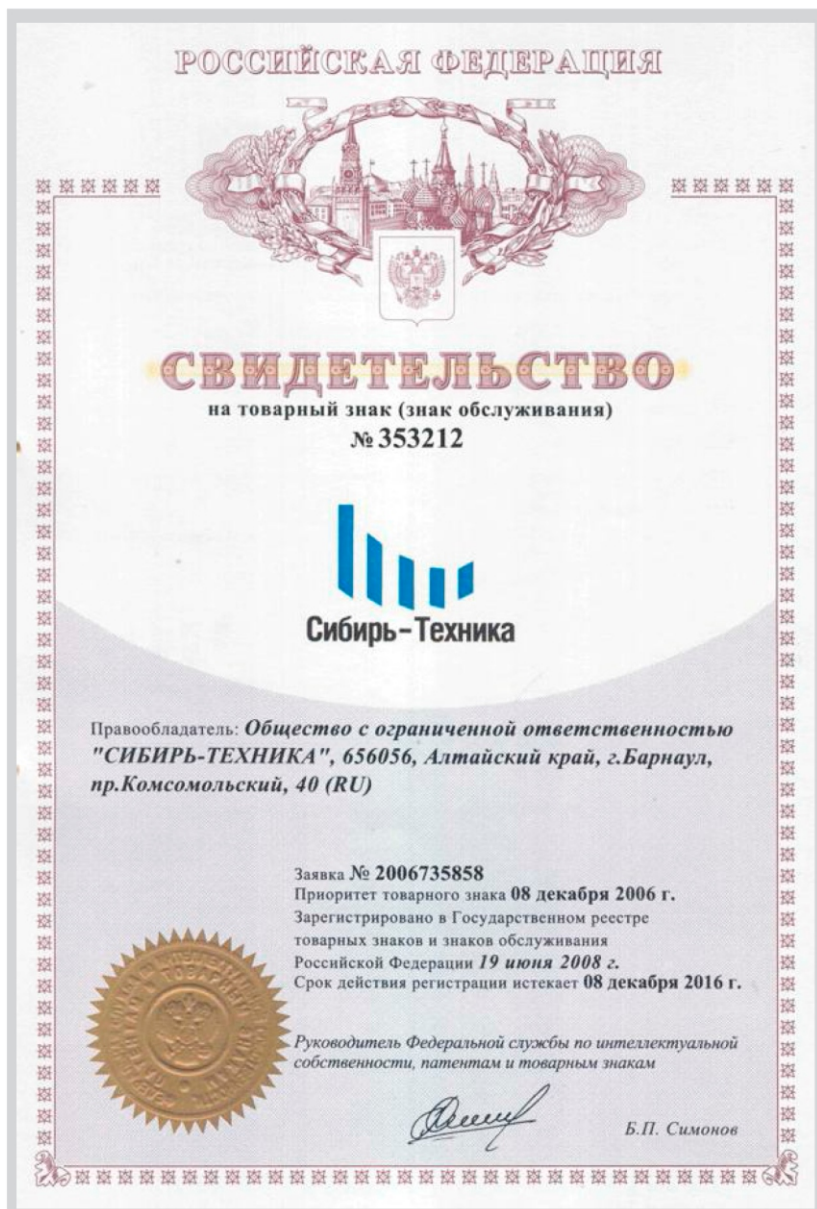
РОССИЙСКАЯ ФЕДЕРАЦИЯ

СВИДЕТЕЛЬСТВО
на товарный знак (знак обслуживания)
№ 353212

Сибирь–Техника

Правообладатель: Общество с ограниченной ответственностью "СИБИРЬ-ТЕХНИКА", 656056, Алтайский край, г.Барнаул, пр.Комсомольский, 40 (RU)

Заявка № 2006735858
Приоритет товарного знака 08 декабря 2006 г.
Зарегистрировано в Государственном реестре товарных знаков и знаков обслуживания Российской Федерации 19 июня 2008 г.
Срок действия регистрации истекает 08 декабря 2016 г.

Руководитель Федеральной службы по интеллектуальной собственности, патентам и товарным знакам

Б.П. Симонов